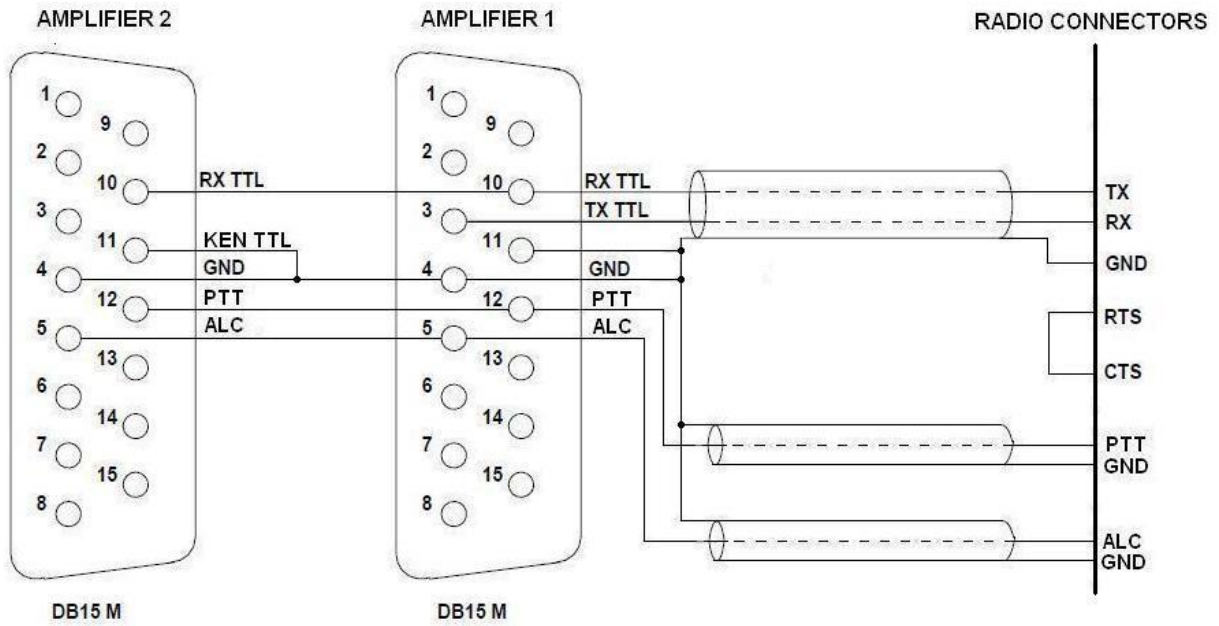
AMPLIFIER 2

1
9
2
10
RX TTL
3
11
KEN TTL
4
GND
12
PTT
5
ALC
13
6
14
7
15
8

DB15 M

AMPLIFIER 1

1
9
2
10
RX TTL
3
TX TTL
11
4
GND
12
PTT
5
ALC
13
6
14
7
15
8

DB15 M

RADIO CONNECTORS

TX
RX
GND
RTS
CTS
PTT
GND
ALC
GND